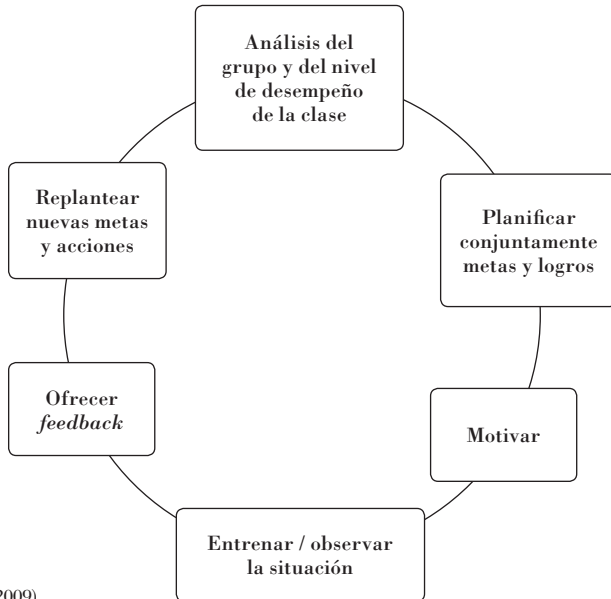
Análisis del grupo y del nivel de desempeño de la clase

Planificar conjuntamente metas y logros

Motivar

Entrenar / observar la situación

Ofrecer *feedback*

Replantear nuevas metas y acciones

2009)